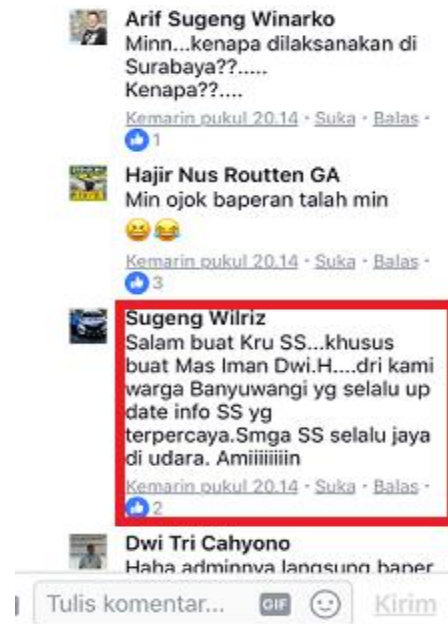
Arif Sugeng Winarko
Minn...kenapa dilaksanakan di Surabaya??.....
Kenapa??....

Kemarin pukul 20.14 · Suka · Balas ·
1

Hajir Nus Routten GA
Min ojok baperan talah min
😂😂

Kemarin pukul 20.14 · Suka · Balas ·
3

Sugeng Wilriz
Salam buat Kru SS...khusus buat Mas Iman Dwi.H....dri kami warga Banyuwangi yg selalu up date info SS yg terpercaya.Smga SS selalu jaya di udara. Amiiiiiiiin

Kemarin pukul 20.14 · Suka · Balas ·
2

Dwi Tri Cahyono
Haha adminnya langsung baper

Tulis komentar... GIF Kirim